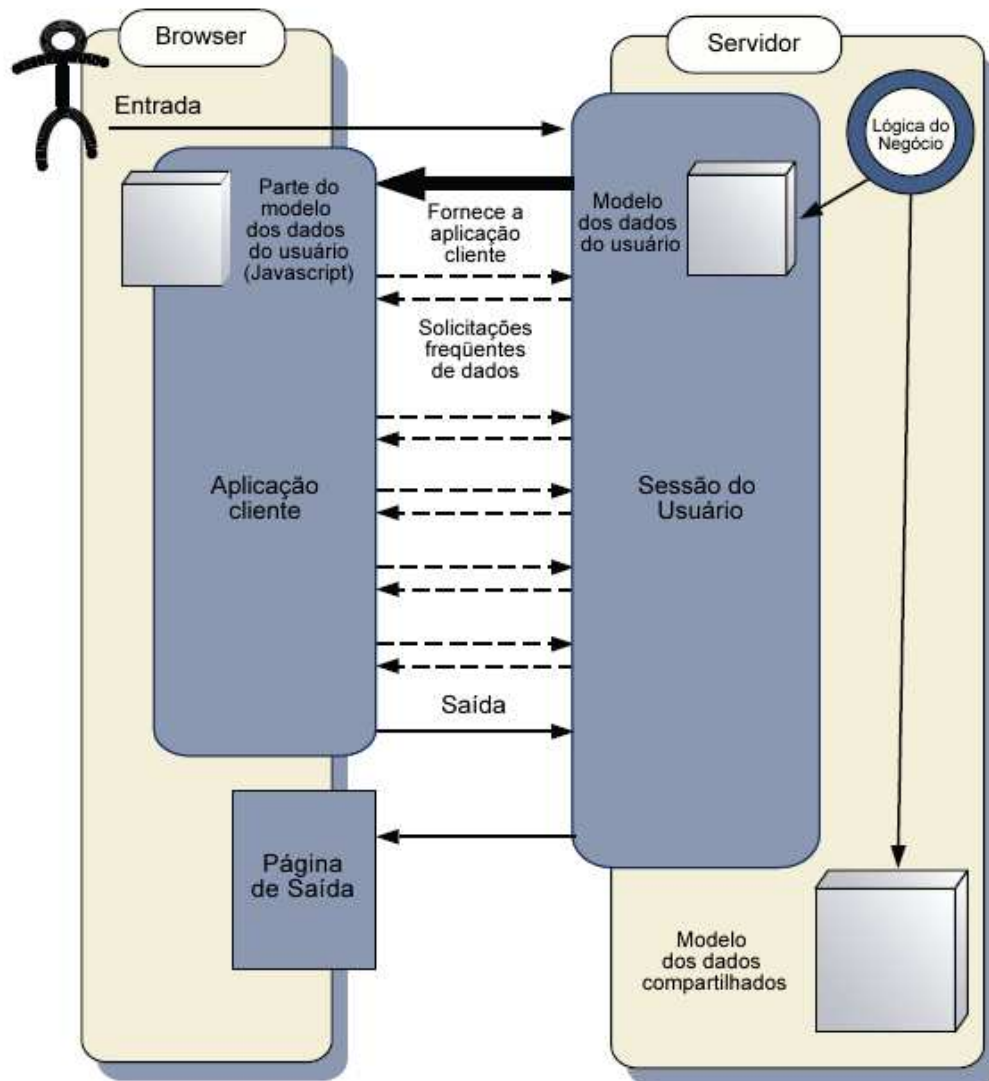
Browser

Servidor

Entrada

Lógica do Negócio

Parte do modelo dos dados do usuário (Javascript)

Fornece a aplicação cliente

Modelo dos dados do usuário

Solicitações freqüentes de dados

Aplicação cliente

Sessão do Usuário

Saída

Página de Saída

Modelo dos dados compartilhados